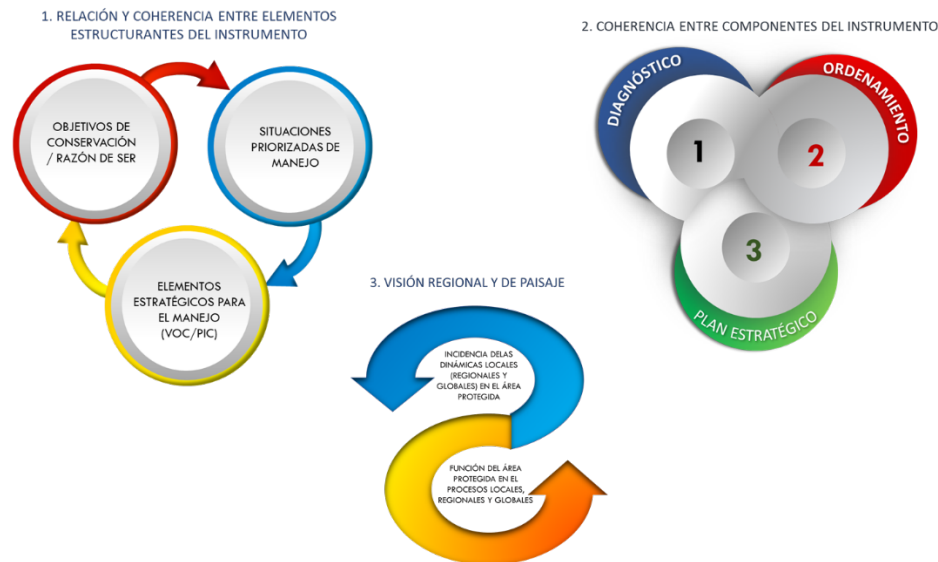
1. RELACIÓN Y COHERENCIA ENTRE ELEMENTOS ESTRUCTURANTES DEL INSTRUMENTO

OBJETIVOS DE CONSERVACIÓN / RAZÓN DE SER

SITUACIONES PRIORIZADAS DE MANEJO

ELEMENTOS ESTRATÉGICOS PARA EL MANEJO (VOC/PIC)

2. COHERENCIA ENTRE COMPONENTES DEL INSTRUMENTO

DIAGNÓSTICO

ORDENAMIENTO

1

2

3

PLAN ESTRATÉGICO

3. VISIÓN REGIONAL Y DE PAISAJE

INCIDENCIA DELAS DINÁMICAS LOCALES (REGIONALES Y GLOBALES) EN EL ÁREA PROTEGIDA

FUNCIÓN DEL ÁREA PROTEGIDA EN EL PROCESOS LOCALES, REGIONALES Y GLOBALES